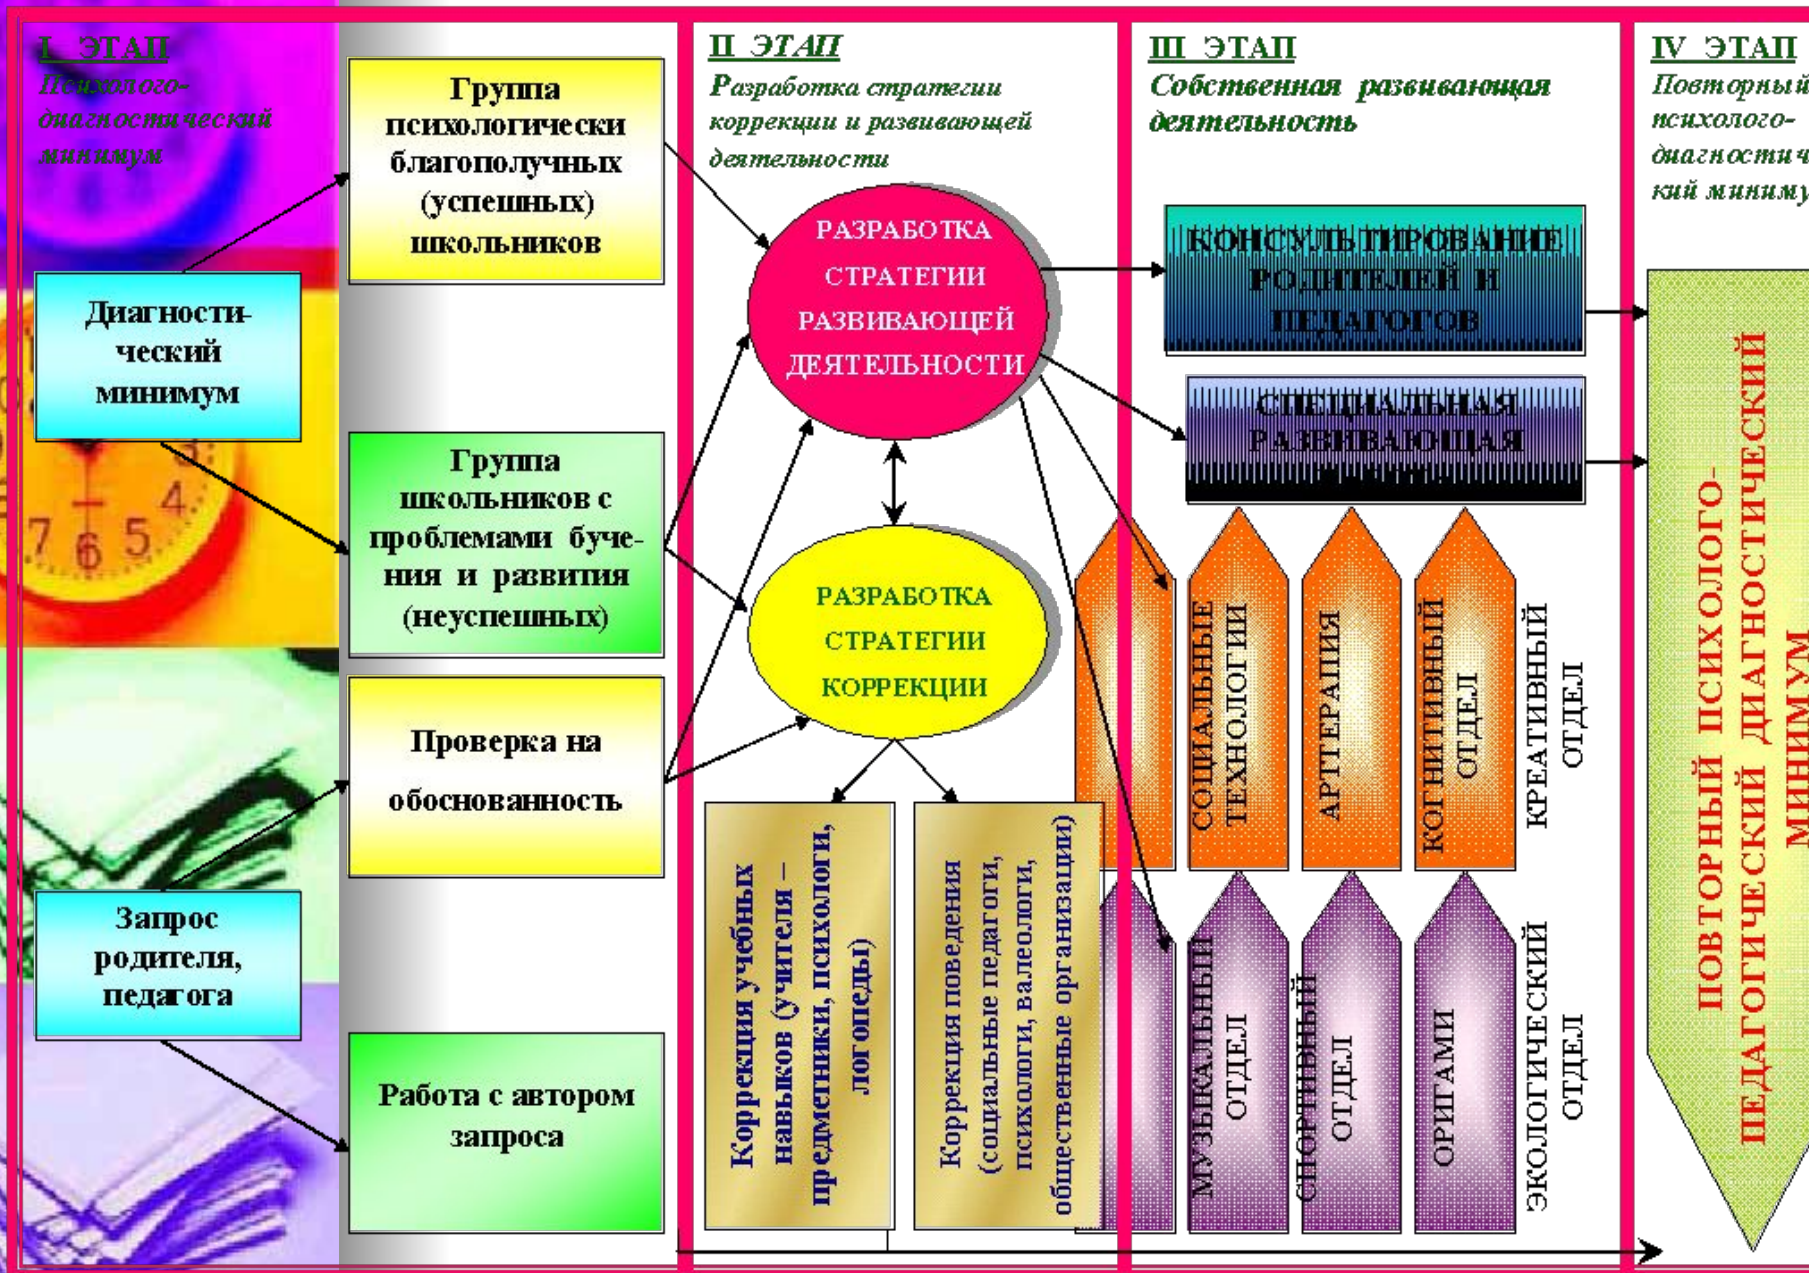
I ЭТАП
Психолого-диагностический минимум

Диагностический минимум

Запрос родителя, педагога

Группа психологически благополучных (успешных) школьников

Группа школьников с проблемами бучения и развития (неуспешных)

Проверка на обоснованность

Работа с автором запроса

II ЭТАП
Разработка стратегии коррекции и развивающей деятельности

РАЗРАБОТКА СТРАТЕГИИ РАЗВИВАЮЩЕЙ ДЕЯТЕЛЬНОСТИ

РАЗРАБОТКА СТРАТЕГИИ КОРРЕКЦИИ

Коррекция учебных навыков (учителя – предметники, психологи, логопеды)

Коррекция поведения (социальные педагоги, психологи, валеологи, общественные организации)

III ЭТАП
Собственная развивающая деятельность

КОНСУЛЬТИРОВАНИЕ РОДИТЕЛЕЙ И ПЕДАГОГОВ

СПЕЦИАЛЬНАЯ РАЗВИВАЮЩАЯ

СОЦИАЛЬНЫЕ ТЕХНОЛОГИИ

АРТТЕРАПИЯ

КОГНИТИВНЫЙ ОТДЕЛ

КРЕАТИВНЫЙ ОТДЕЛ

МУЗЫКАЛЬНЫЙ ОТДЕЛ

СПОРТИВНЫЙ ОТДЕЛ

ОРИГАМИ

ЭКОЛОГИЧЕСКИЙ ОТДЕЛ

IV ЭТАП
Повторный психолого-диагностический минимум

ПОВТОРНЫЙ ПСИХОЛОГО-ПЕДАГОГИЧЕСКИЙ ДИАГНОСТИЧЕСКИЙ МИНИМУМ